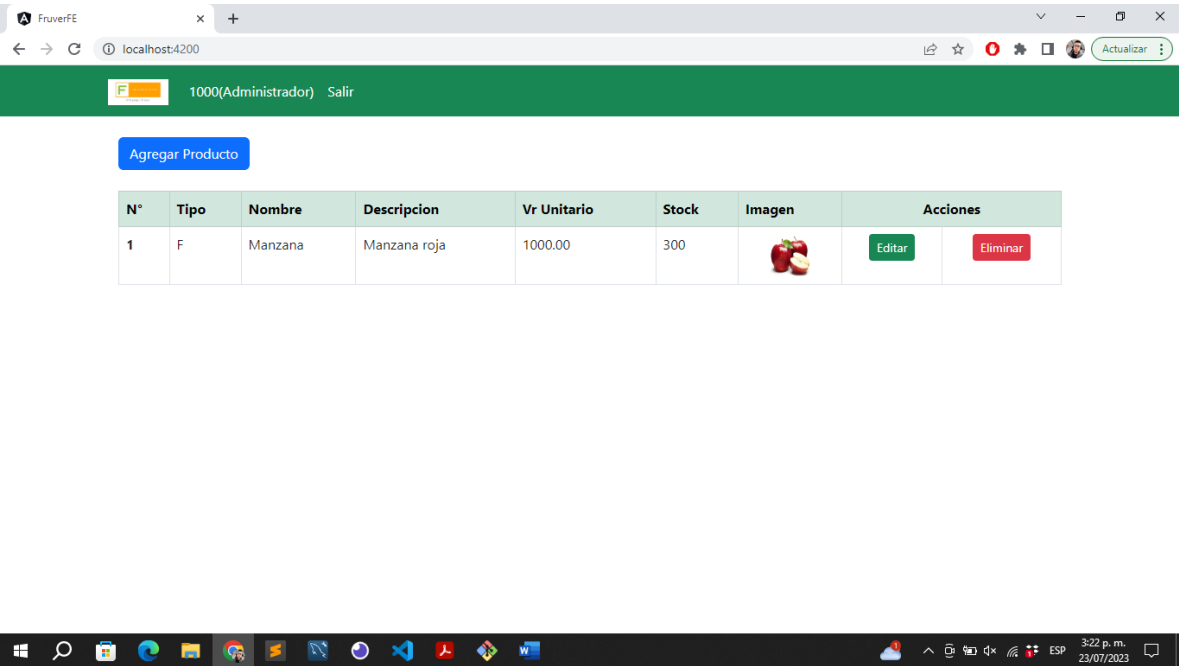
FruverFE

localhost:4200

Actualizar

F

1000(Administrador) Salir

Agregar Producto

| N° | Tipo | Nombre | Descripcion | Vr Unitario | Stock | Imagen | Acciones | |
|---|---|---|---|---|---|---|---|---|
| 1 | F | Manzana | Manzana roja | 1000.00 | 300 | | Editar | Eliminar |

ESP
3:22 p. m.
23/07/2023